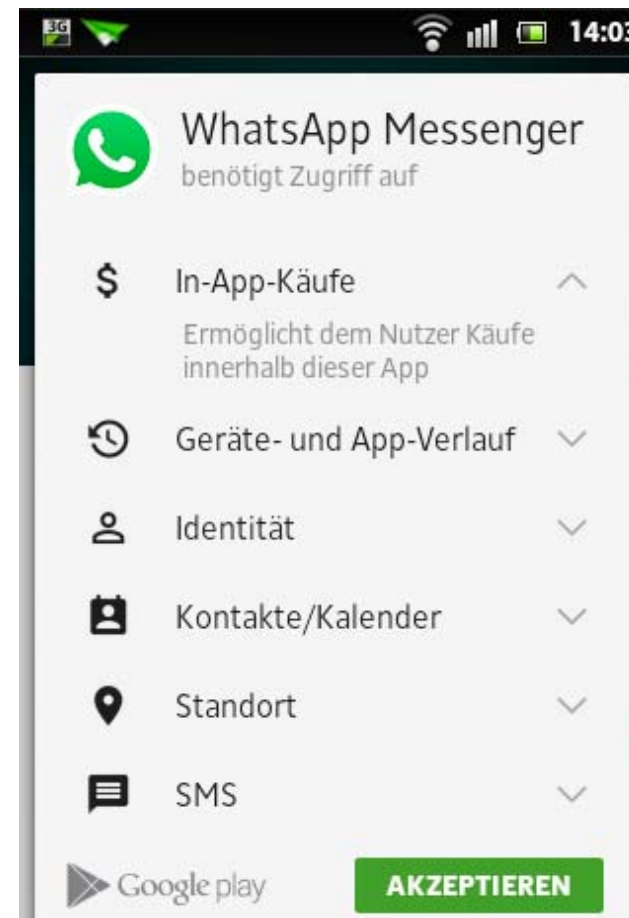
3G 14:03

WhatsApp Messenger
benötigt Zugriff auf

$ In-App-Käufe
Ermöglicht dem Nutzer Käufe innerhalb dieser App

Geräte- und App-Verlauf

Identität

Kontakte/Kalender

Standort

SMS

Google play
AKZEPTIEREN